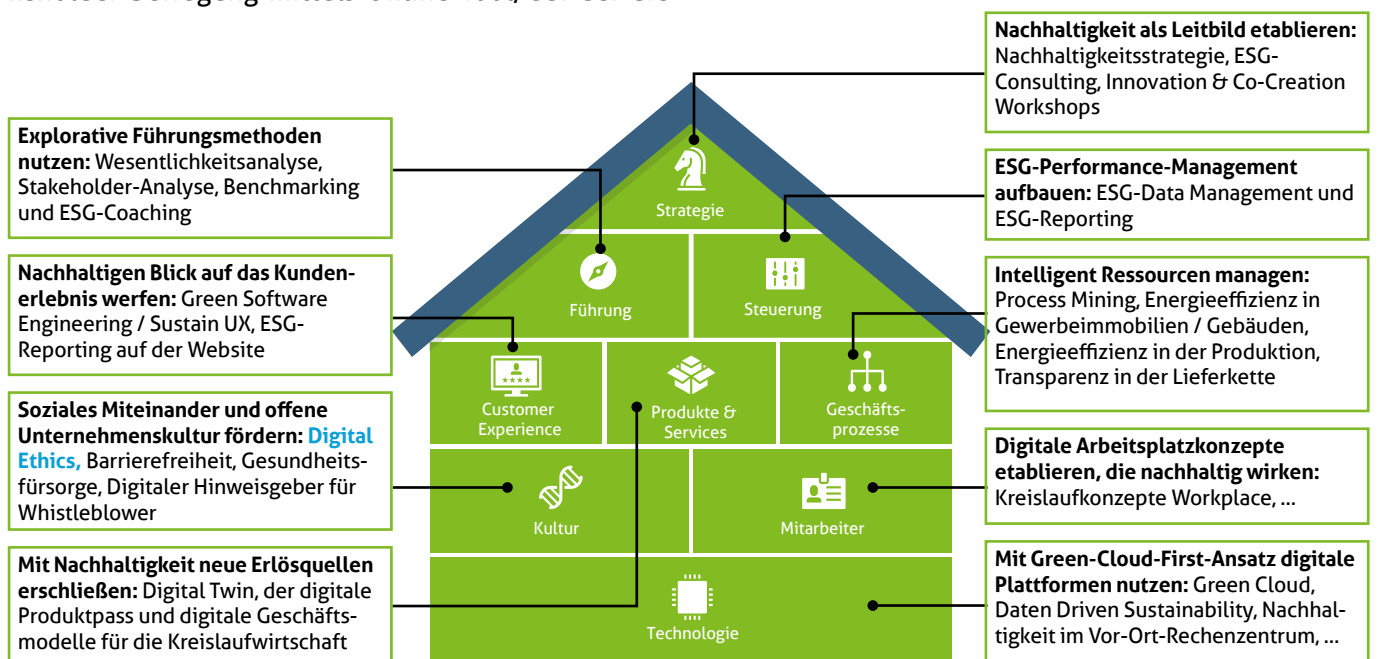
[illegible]

Nachhaltigkeit als Leitbild etablieren: Nachhaltigkeitsstrategie, ESG-Consulting, Innovation & Co-Creation Workshops

Explorative Führungsmethoden nutzen: Wesentlichkeitsanalyse, Stakeholder-Analyse, Benchmarking und ESG-Coaching

ESG-Performance-Management aufbauen: ESG-Data Management und ESG-Reporting

Nachhaltigen Blick auf das Kundenerlebnis werfen: Green Software Engineering / Sustain UX, ESG-Reporting auf der Website

Intelligent Ressourcen managen: Process Mining, Energieeffizienz in Gewerbeimmobilien / Gebäuden, Energieeffizienz in der Produktion, Transparenz in der Lieferkette

Soziales Miteinander und offene Unternehmenskultur fördern: Digital Ethics, Barrierefreiheit, Gesundheitsfürsorge, Digitaler Hinweisgeber für Whistleblower

Digitale Arbeitsplatzkonzepte etablieren, die nachhaltig wirken: Kreislaufkonzepte Workplace, ...

Mit Nachhaltigkeit neue Erlösquellen erschließen: Digital Twin, der digitale Produktpass und digitale Geschäftsmodelle für die Kreislaufwirtschaft

Mit Green-Cloud-First-Ansatz digitale Plattformen nutzen: Green Cloud, Daten Driven Sustainability, Nachhaltigkeit im Vor-Ort-Rechenzentrum, ...

Strategie
Führung
Steuerung
Customer Experience
Produkte & Services
Geschäftsprozesse
Kultur
Mitarbeiter
Technologie